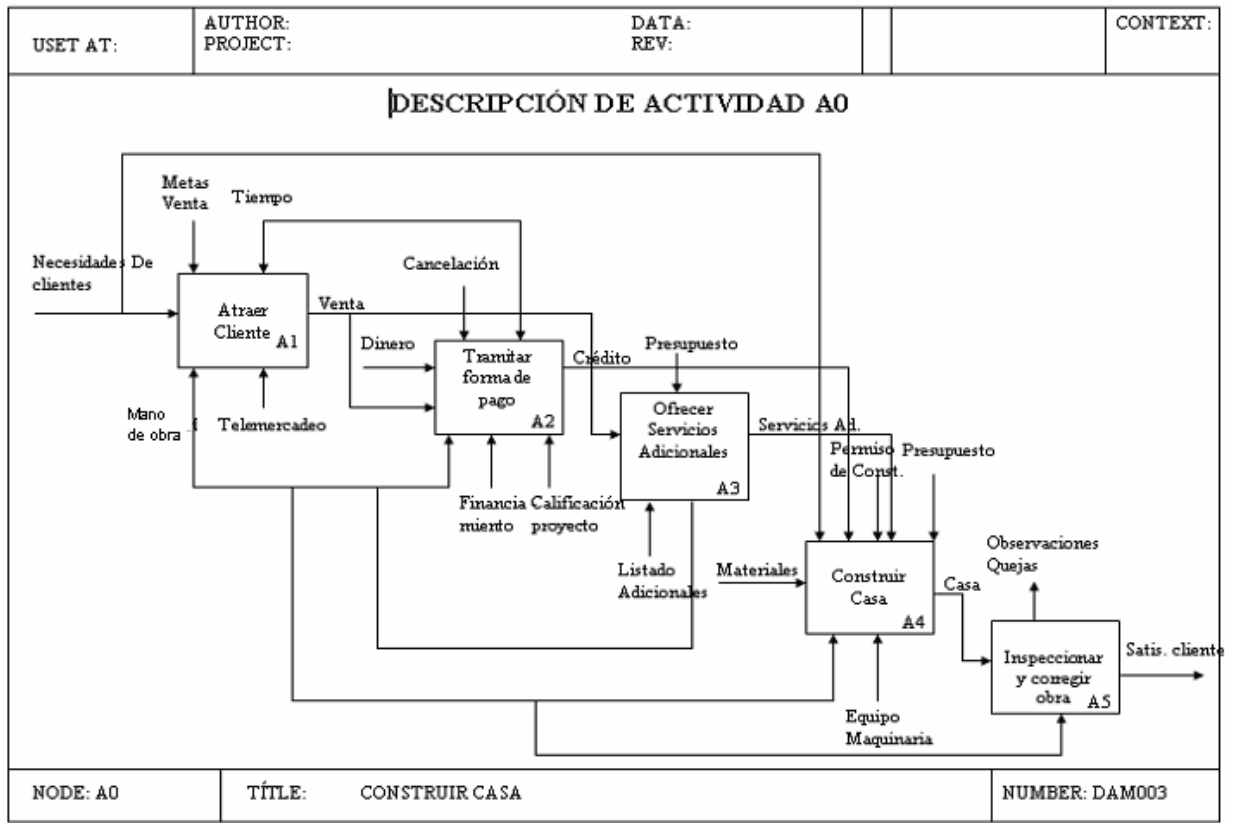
USET AT:

AUTHOR:
PROJECT:

DATA:
REV:

CONTEXT:

DESCRIPCIÓN DE ACTIVIDAD A0

Metas Venta

Tiempo

Necesidades De clientes

Cancelación

Atraer Cliente A1

Venta

Dinero

Tramitar forma de pago A2

Crédito

Presupuesto

Mano de obra

Telemercadeo

Ofrecer Servicios Adicionales A3

Servicios Ad.

Permiso de Const.

Presupuesto

Financiamiento

Calificación proyecto

Observaciones Quejas

Listado Adicionales

Materiales

Construir Casa A4

Casa

Inspeccionar y corregir obra A5

Satis. cliente

Equipo Maquinaria

NODE: A0

TÍTLE: CONSTRUIR CASA

NUMBER: DAM003